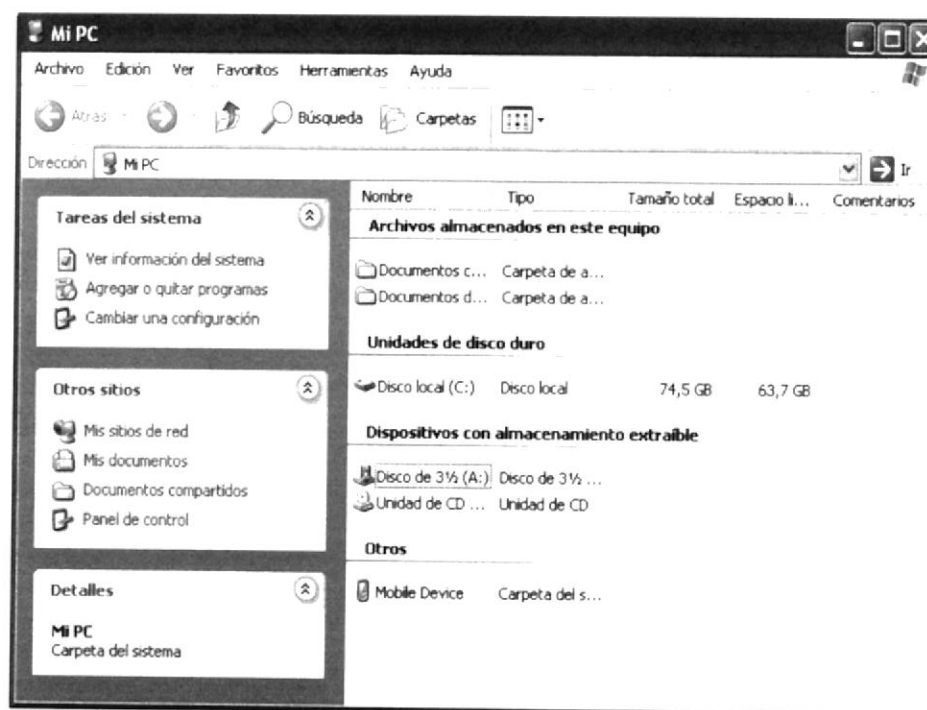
Mi PC

Archivo Edición Ver Favoritos Herramientas Ayuda

Atrás Búsqueda Carpetas

Dirección Mi PC Ir

Tareas del sistema

Ver información del sistema
Agregar o quitar programas
Cambiar una configuración

Otros sitios

Mis sitios de red
Mis documentos
Documentos compartidos
Panel de control

Detalles

Mi PC
Carpeta del sistema

| Nombre | Tipo | Tamaño total | Espacio li... | Comentarios |
|---|---|---|---|---|
| **Archivos almacenados en este equipo** | | | | |
| Documentos c... | Carpeta de a... | | | |
| Documentos d... | Carpeta de a... | | | |
| **Unidades de disco duro** | | | | |
| Disco local (C:) | Disco local | 74,5 GB | 63,7 GB | |
| **Dispositivos con almacenamiento extraíble** | | | | |
| Disco de 3½ (A:) | Disco de 3½ ... | | | |
| Unidad de CD ... | Unidad de CD | | | |
| **Otros** | | | | |
| Mobile Device | Carpeta del s... | | | |